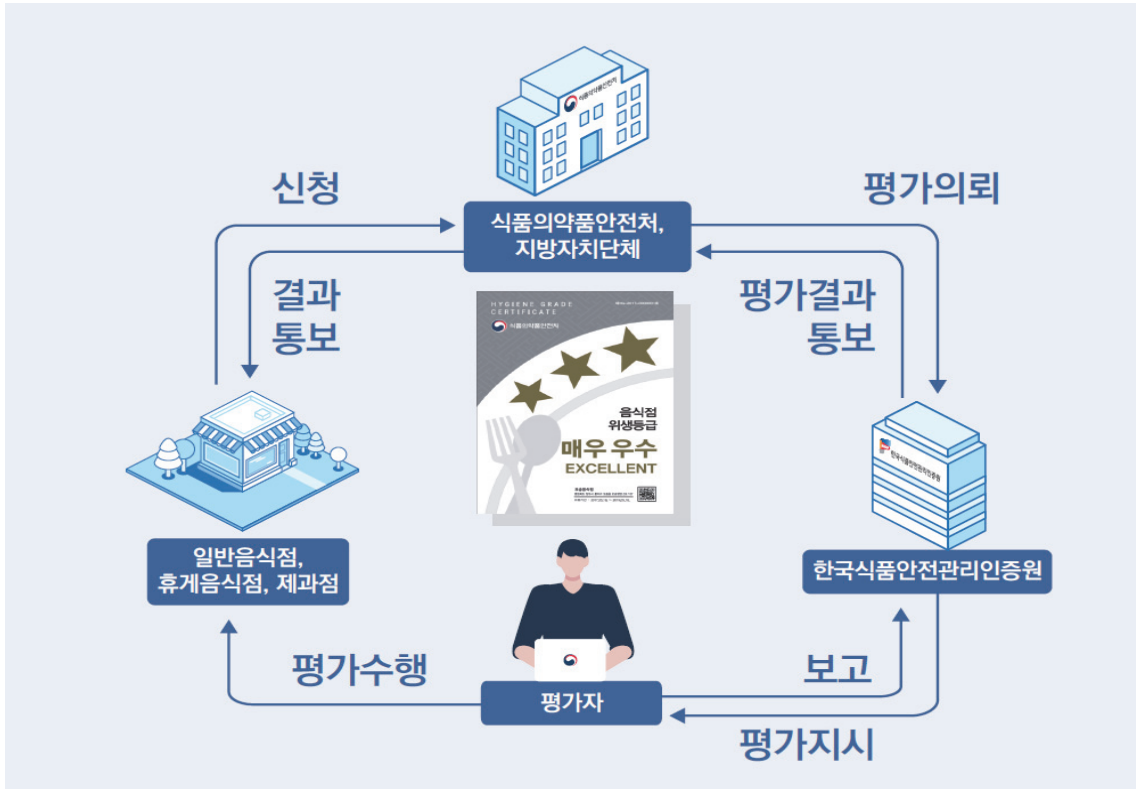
식품의약품안전처

신청

평가의뢰

식품의약품안전처, 지방자치단체

결과 통보

평가결과 통보

HYGIENE GRADE CERTIFICATE

식품의약품안전처

음식점 위생등급

매우 우수

EXCELLENT

한국식품안전관리인증원

일반음식점, 휴게음식점, 제과점

한국식품안전관리인증원

평가수행

보고

평가자

평가지시